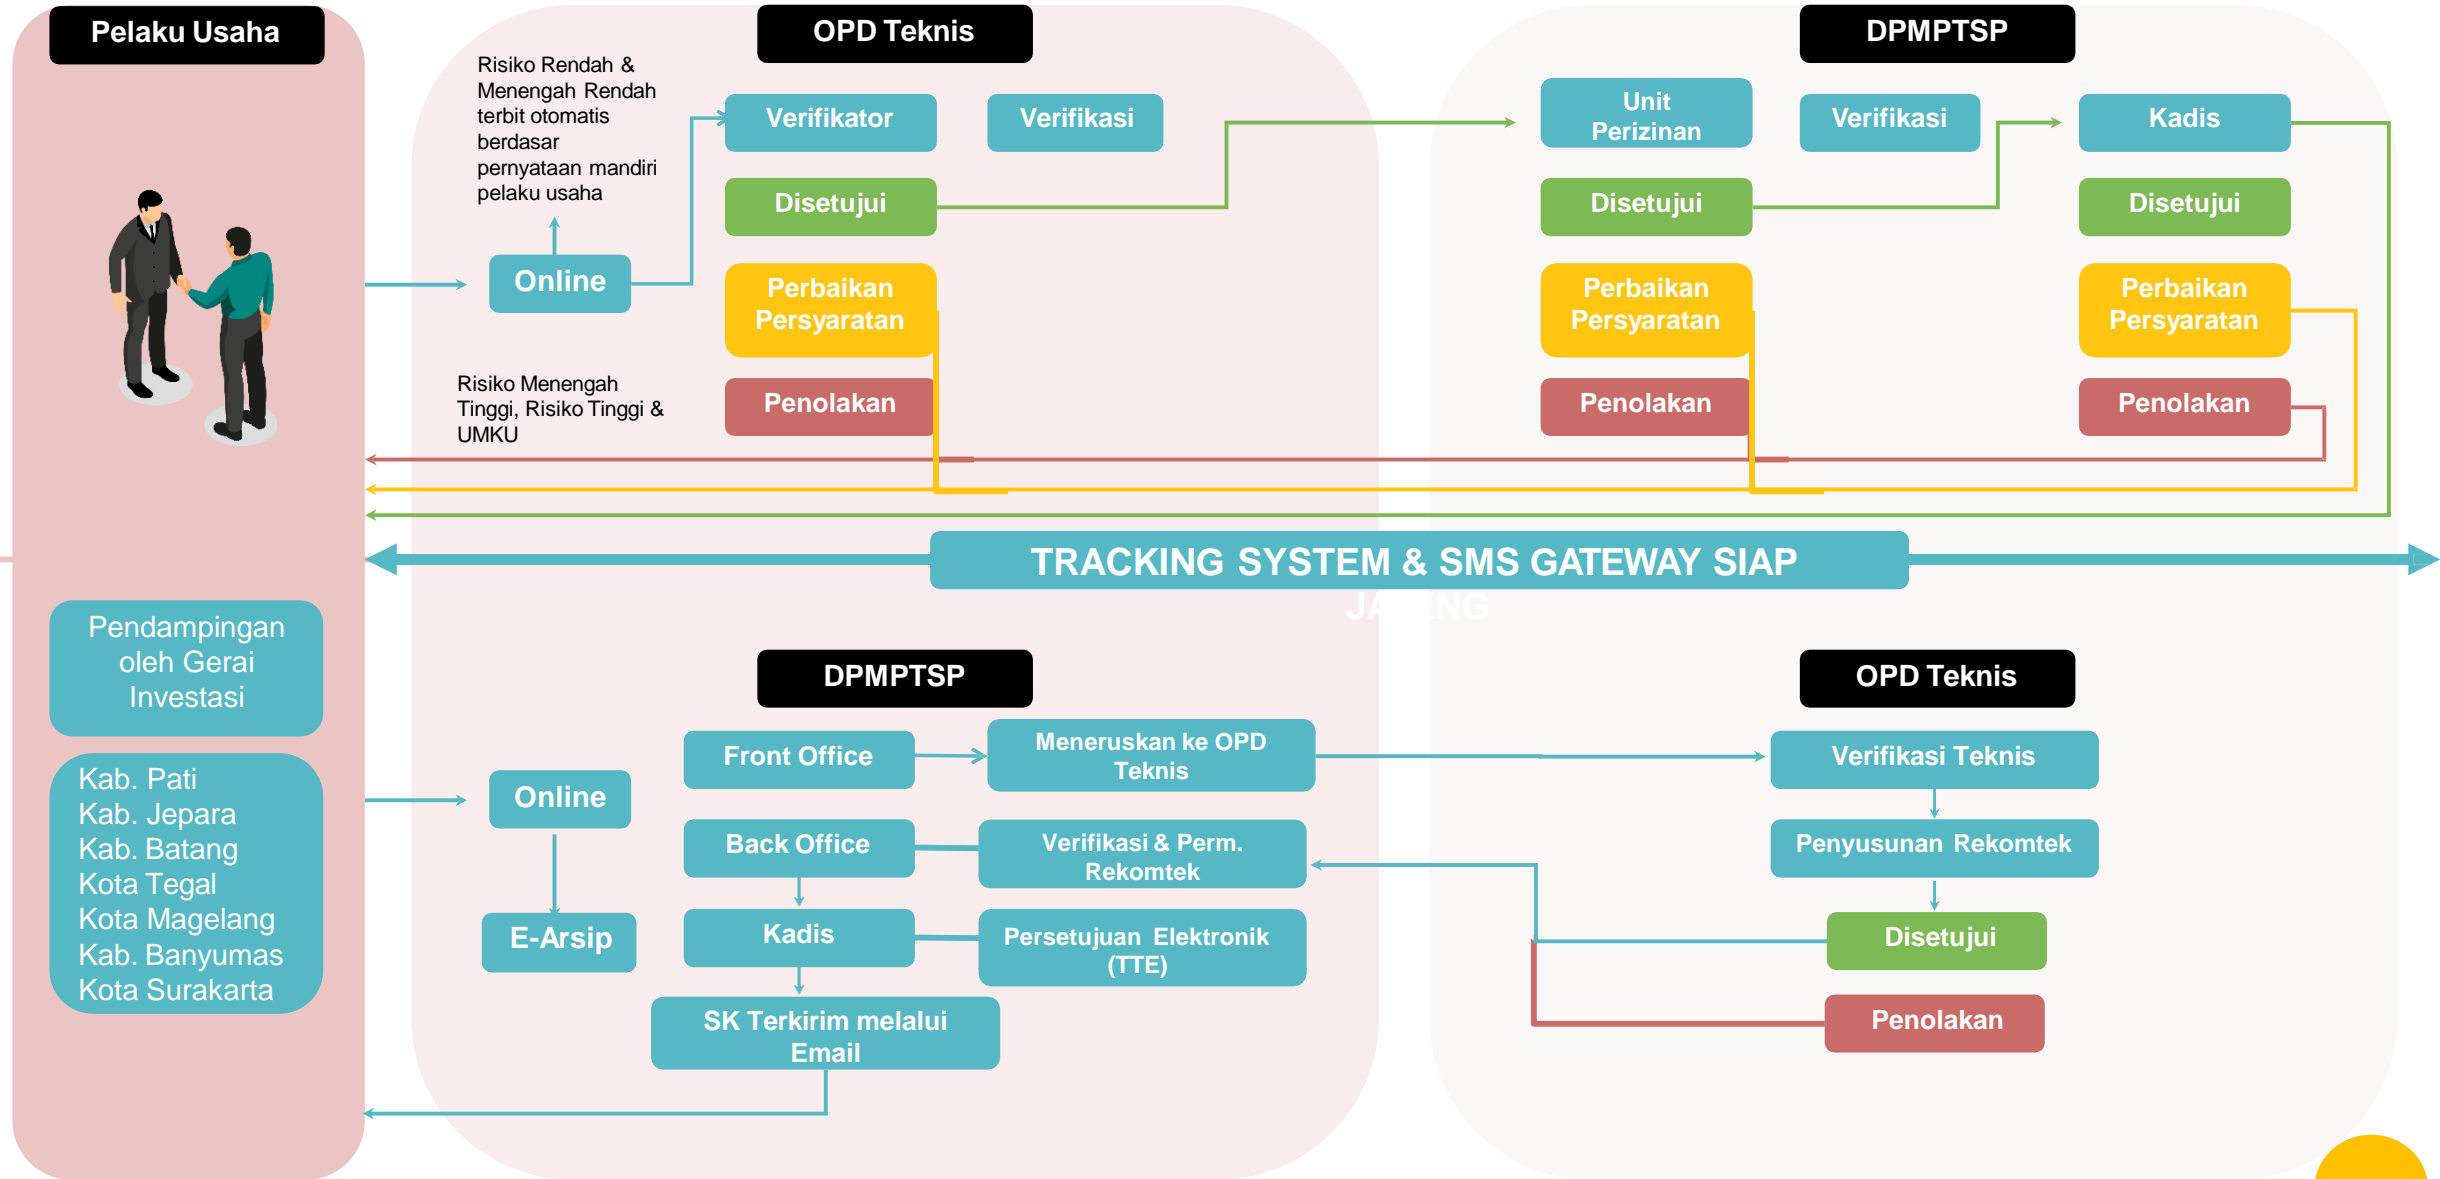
Pelaku Usaha

OPD Teknis

DPMPTSP

Risiko Rendah & Menengah Rendah terbit otomatis berdasar pernyataan mandiri pelaku usaha

Online

Verifikator

Verifikasi

Disetujui

Perbaikan Persyaratan

Penolakan

Risiko Menengah Tinggi, Risiko Tinggi & UMKU

Unit Perizinan

Verifikasi

Disetujui

Perbaikan Persyaratan

Penolakan

Kadis

Disetujui

Perbaikan Persyaratan

Penolakan

TRACKING SYSTEM & SMS GATEWAY SIAP JATENG

Pendampingan oleh Gerai Investasi

Kab. Pati
Kab. Jepara
Kab. Batang
Kota Tegal
Kota Magelang
Kab. Banyumas
Kota Surakarta

DPMPTSP

Online

E-Arsip

Front Office

Meneruskan ke OPD Teknis

Back Office

Verifikasi & Perm. Rekomtek

Kadis

Persetujuan Elektronik (TTE)

SK Terkirim melalui Email

OPD Teknis

Verifikasi Teknis

Penyusunan Rekomtek

Disetujui

Penolakan